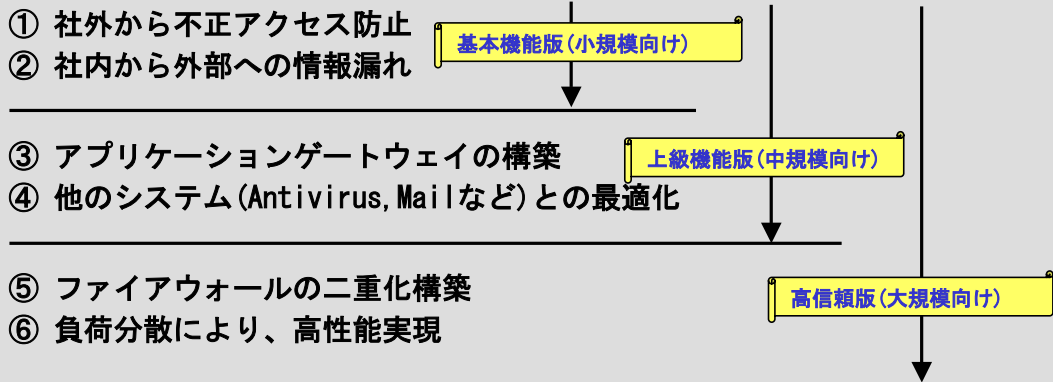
① 社外から不正アクセス防止
② 社内から外部への情報漏れ

基本機能版(小規模向け)

③ アプリケーションゲートウェイの構築
④ 他のシステム(Antivirus,Mailなど)との最適化

上級機能版(中規模向け)

⑤ ファイアウォールの二重化構築
⑥ 負荷分散により、高性能実現

高信頼版(大規模向け)